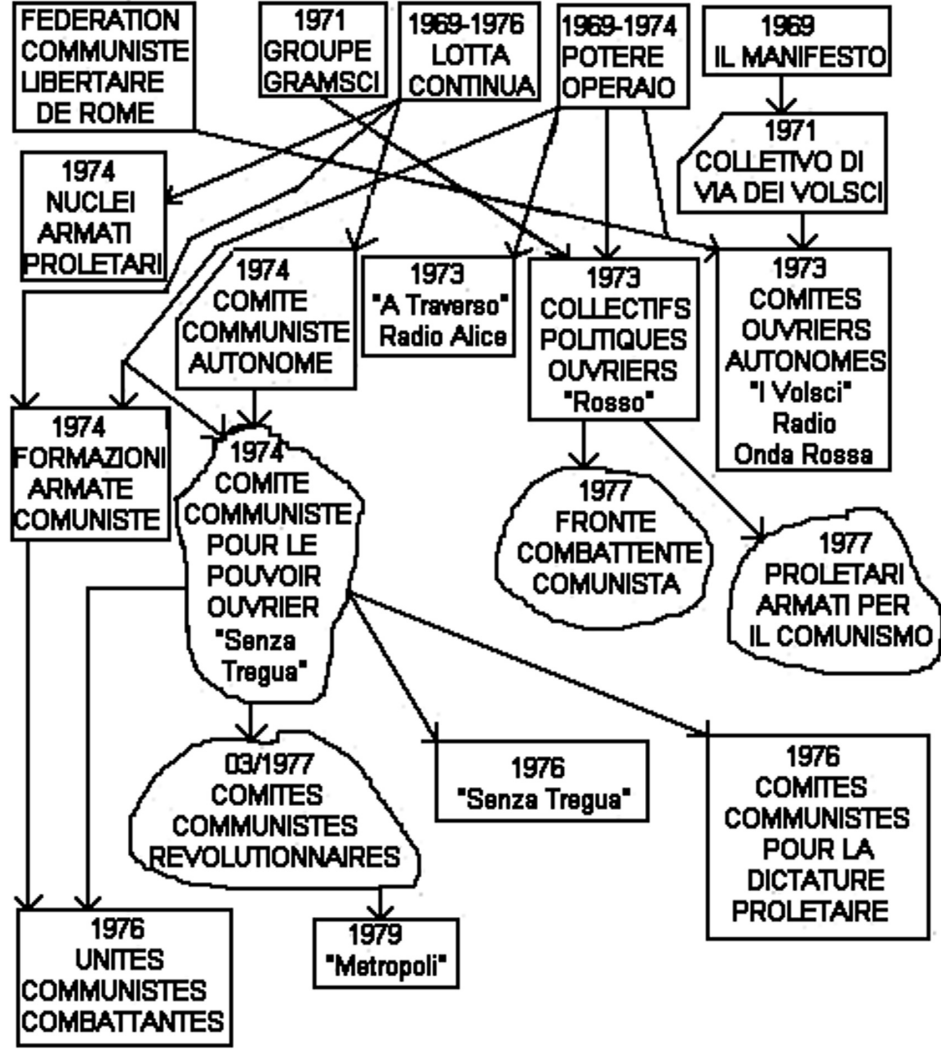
FEDERATION COMMUNISTE LIBERTAIRE DE ROME

1971 GROUPE GRAMSCI

1969-1976 LOTTA CONTINUA

1969-1974 POTERE OPERAIO

1969 IL MANIFESTO

1971 COLLETIVO DI VIA DEI VOLSCI

1974 NUCLEI ARMATI PROLETARI

1974 COMITE COMMUNISTE AUTONOME

1973 "A Traverso" Radio Alice

1973 COLLECTIFS POLITIQUES OUVRIERS "Rosso"

1973 COMITES OUVRIERS AUTONOMES "I Volsci" Radio Onda Rossa

1974 FORMAZIONI ARMATE COMUNISTE

1974 COMITE COMMUNISTE POUR LE POUVOIR OUVRIER "Senza Tregua"

1977 FRONTE COMBATTENTE COMUNISTA

1977 PROLETARI ARMATI PER IL COMUNISMO

03/1977 COMITES COMMUNISTES REVOLUTIONNAIRES

1976 "Senza Tregua"

1976 COMITES COMMUNISTES POUR LA DICTATURE PROLETAIRE

1979 "Metropoli"

1976 UNITES COMMUNISTES COMBATTANTES